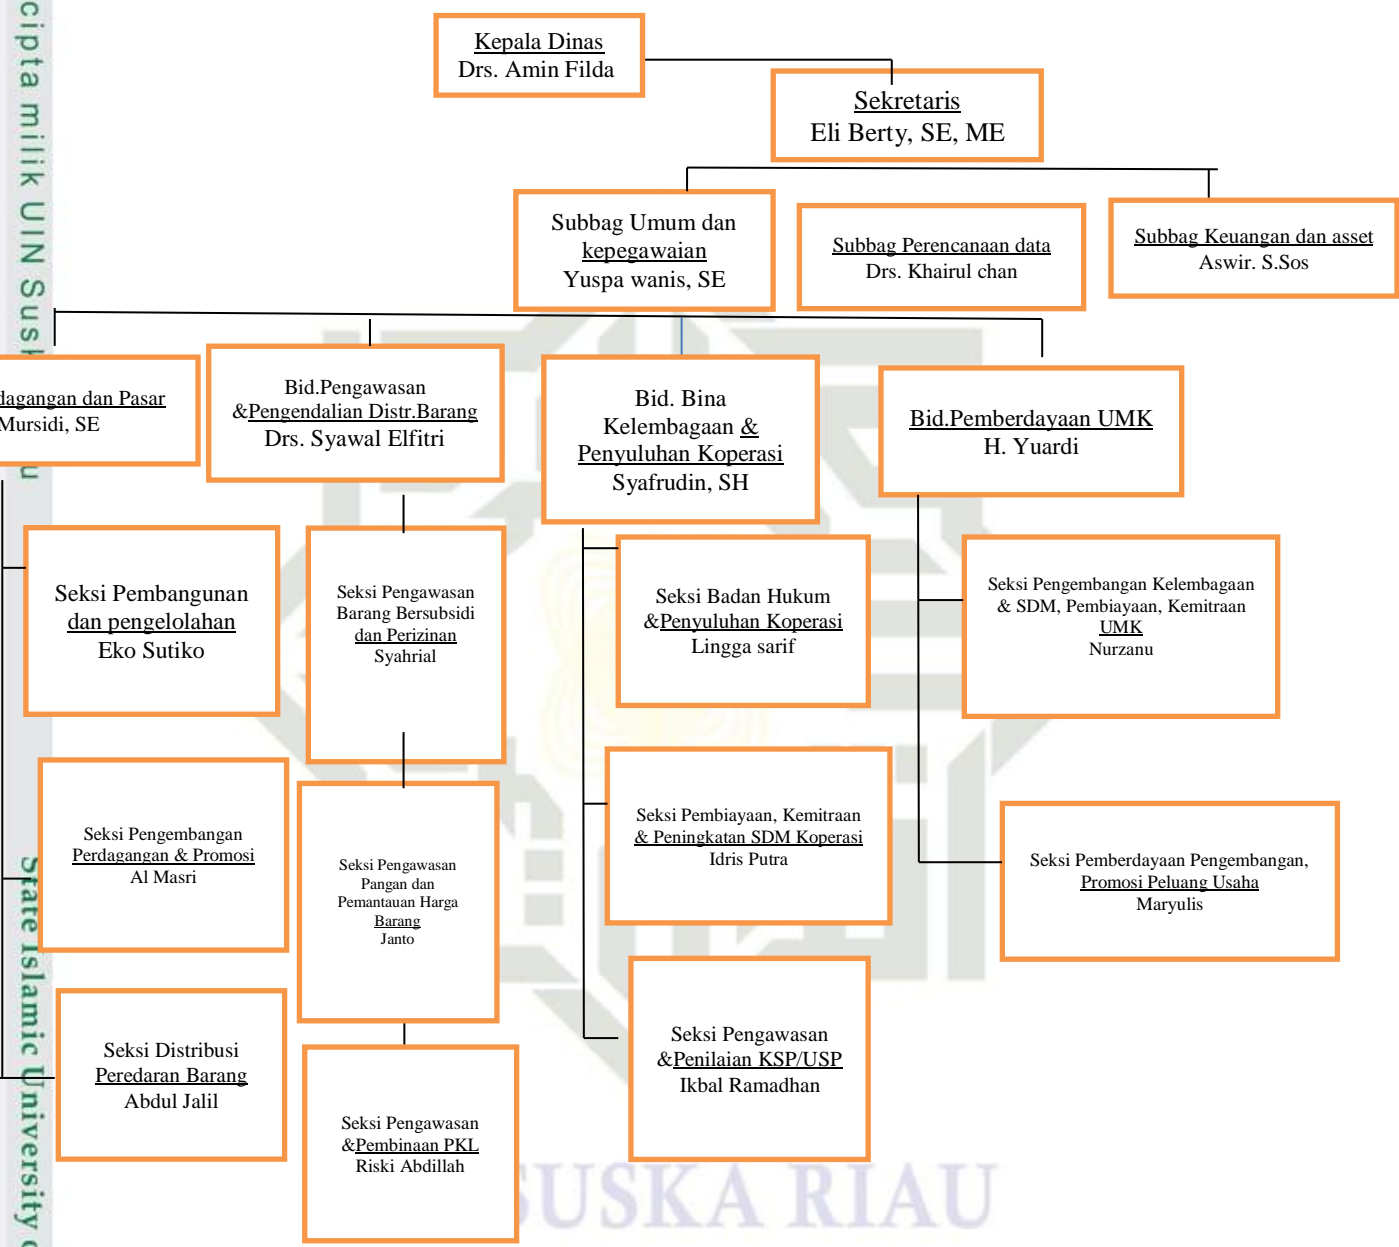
cipta milik UIN Sus

Kepala Dinas
Drs. Amin Filda

Sekretaris
Eli Berty, SE, ME

Subbag Umum dan kepegawaian
Yuspa wanis, SE

Subbag Perencanaan data
Drs. Khairul chan

Subbag Keuangan dan asset
Aswir. S.Sos

dagangan dan Pasar
Mursidi, SE

Bid.Pengawasan &Pengendalian Distr.Barang
Drs. Syawal Elfitri

Bid. Bina Kelembagaan & Penyuluhan Koperasi
Syafrudin, SH

Bid.Pemberdayaan UMK
H. Yuardi

Seksi Pembangunan dan pengelolahan
Eko Sutiko

Seksi Pengawasan Barang Bersubsidi dan Perizinan
Syahrial

Seksi Badan Hukum &Penyuluhan Koperasi
Lingga sarif

Seksi Pengembangan Kelembagaan & SDM, Pembiayaan, Kemitraan UMK
Nurzanu

Seksi Pengembangan Perdagangan & Promosi
Al Masri

Seksi Pengawasan Pangan dan Pemantauan Harga Barang
Janto

Seksi Pembiayaan, Kemitraan & Peningkatan SDM Koperasi
Idris Putra

Seksi Pemberdayaan Pengembangan, Promosi Peluang Usaha
Marylis

Seksi Distribusi Peredaran Barang
Abdul Jalil

Seksi Pengawasan &Pembinaan PKL
Riski Abdillah

Seksi Pengawasan &Penilaian KSP/USP
Ikbal Ramadhan

State Islamic University

SUSKA RIAU